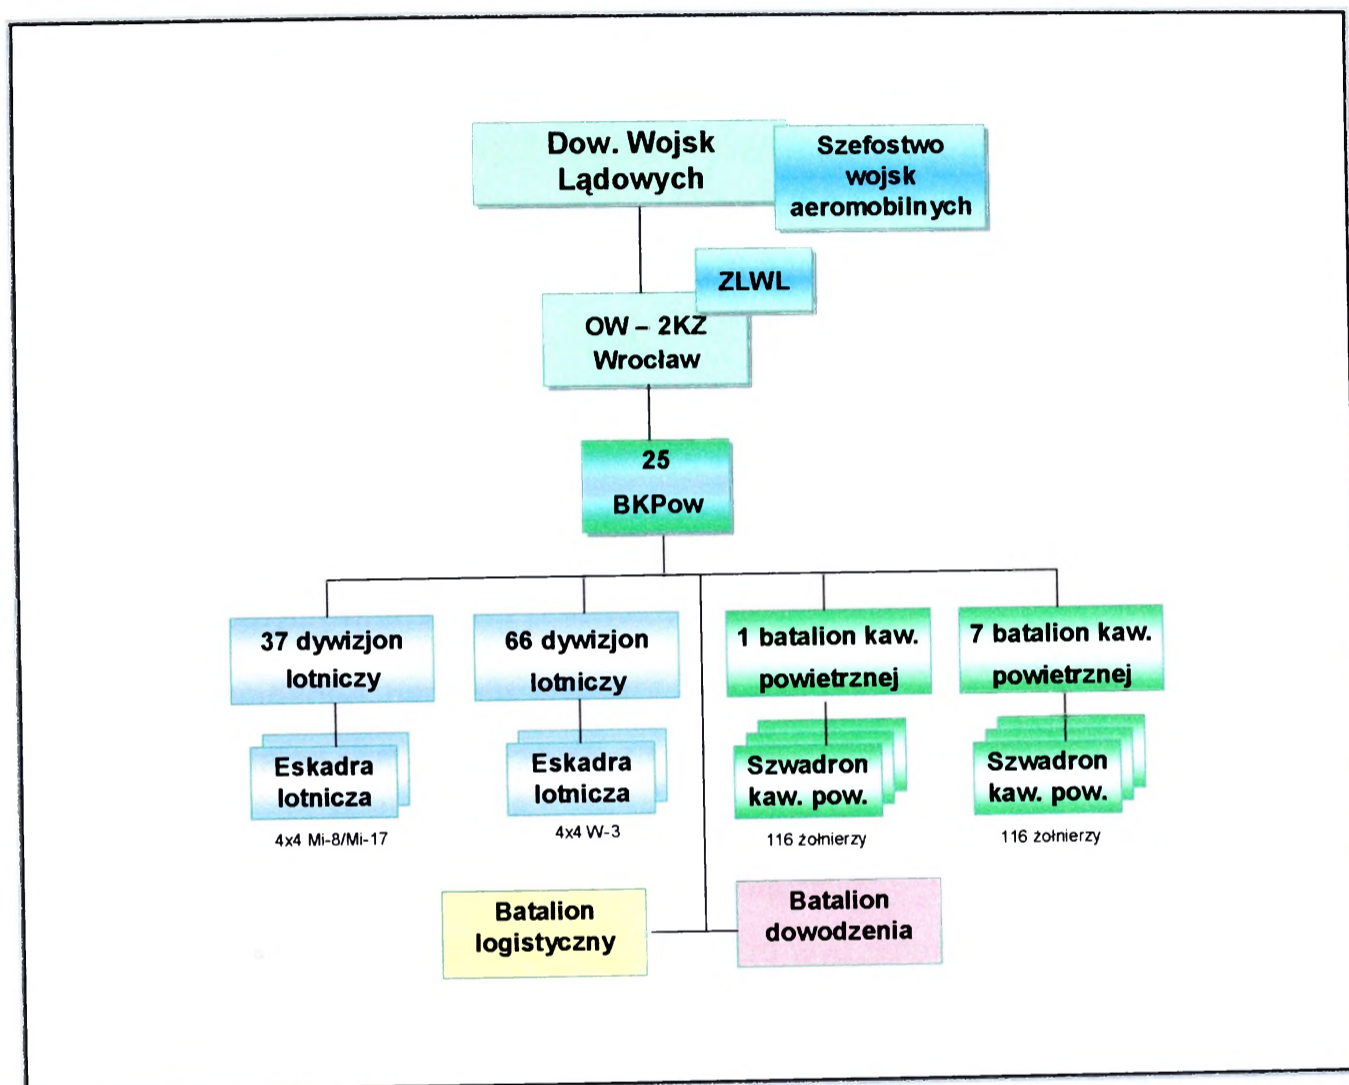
Dow. Wojsk Lądowych

Szefostwo wojsk aeromobilnych

ZLWL

OW – 2KZ Wrocław

25 BKPow

37 dywizjon lotniczy

66 dywizjon lotniczy

1 batalion kaw. powietrznej

7 batalion kaw. powietrznej

Eskadra lotnicza

4x4 Mi-8/Mi-17

Eskadra lotnicza

4x4 W-3

Szwadron kaw. pow.

116 żołnierzy

Szwadron kaw. pow.

116 żołnierzy

Batalion logistyczny

Batalion dowodzenia